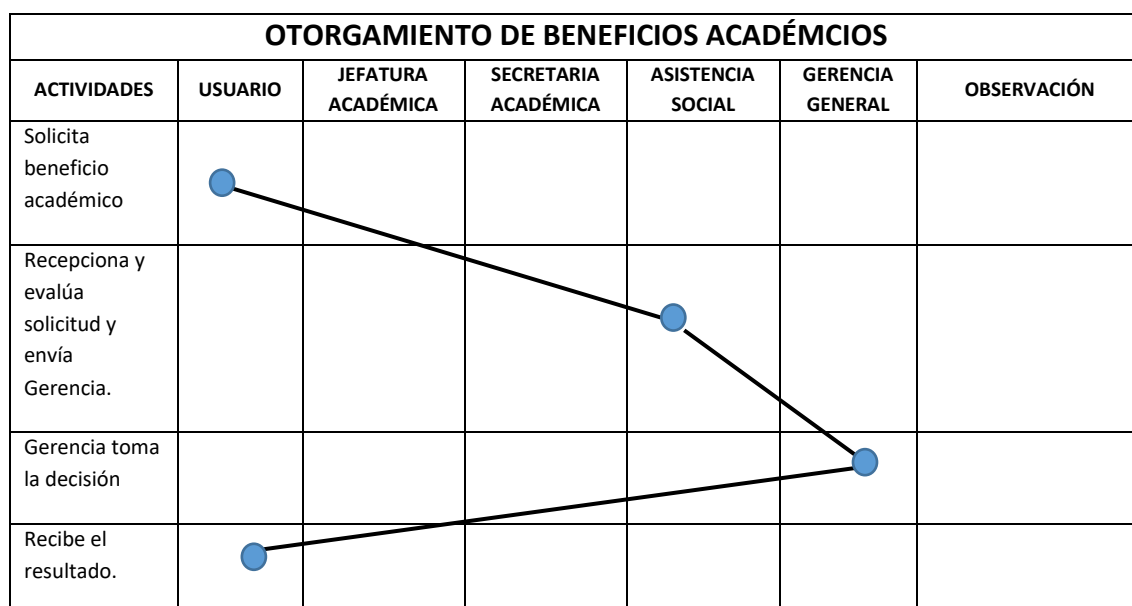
| OTORGAMIENTO DE BENEFICIOS ACADÉMCIOS | | | | | | |
|---|---|---|---|---|---|---|
| ACTIVIDADES | USUARIO | JEFATURA ACADÉMICA | SECRETARIA ACADÉMICA | ASISTENCIA SOCIAL | GERENCIA GENERAL | OBSERVACIÓN |
| Solicita beneficio académico | | | | | | |
| Recepciona y evalúa solicitud y envía Gerencia. | | | | | | |
| Gerencia toma la decisión | | | | | | |
| Recibe el resultado. | | | | | | |